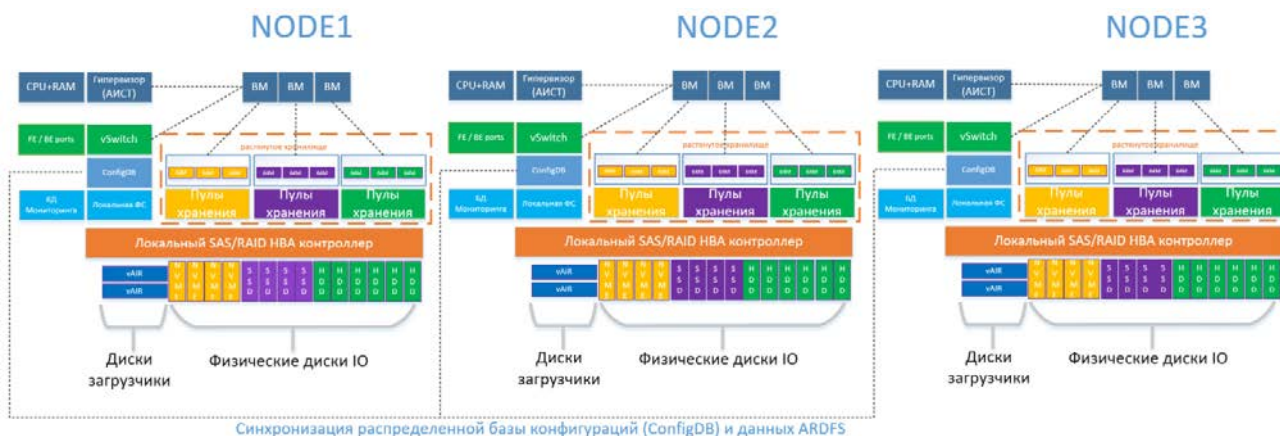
NODE1

CPU+RAM
Гипервизор (АИСТ)
ВМ
ВМ
ВМ
FE / BE ports
vSwitch
ConfigDB
БД Мониторинга
Локальная ФС
распелутое хранилище
Пулы хранения
Пулы хранения
Пулы хранения
Локальный SAS/RAID HBA контроллер
vAIR
vAIR
N V M E
N V M E
N V M E
N V M E
S S D
S S D
S S D
S S D
H D D
H D D
H D D
H D D
H D D
H D D
Диски загрузчики
Физические диски IO

NODE2

CPU+RAM
Гипервизор (АИСТ)
ВМ
ВМ
ВМ
FE / BE ports
vSwitch
ConfigDB
БД Мониторинга
Локальная ФС
распелутое хранилище
Пулы хранения
Пулы хранения
Пулы хранения
Локальный SAS/RAID HBA контроллер
vAIR
vAIR
N V M E
N V M E
N V M E
N V M E
S S D
S S D
S S D
S S D
H D D
H D D
H D D
H D D
H D D
H D D
Диски загрузчики
Физические диски IO

NODE3

CPU+RAM
Гипервизор (АИСТ)
ВМ
ВМ
ВМ
FE / BE ports
vSwitch
ConfigDB
БД Мониторинга
Локальная ФС
распелутое хранилище
Пулы хранения
Пулы хранения
Пулы хранения
Локальный SAS/RAID HBA контроллер
vAIR
vAIR
N V M E
N V M E
N V M E
N V M E
S S D
S S D
S S D
S S D
H D D
H D D
H D D
H D D
H D D
H D D
Диски загрузчики
Физические диски IO

Синхронизация распределенной базы конфигураций (ConfigDB) и данных ARDFS